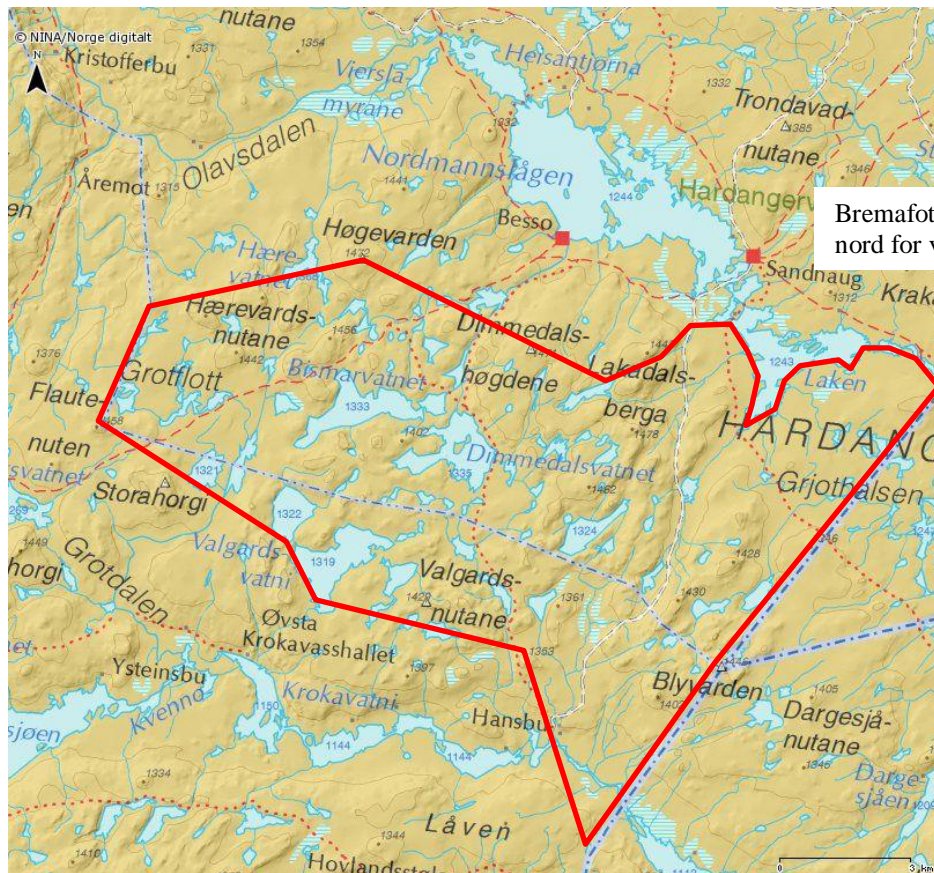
© NINA/Norge digitalt
N
nutane
Kristofferbu
1331
1354
Viersla-
myrane
Heisantjørna
1332
Trondavad-
nutane
1385
1346
Olavsdalen
Nordmannslågen
1232
Åremot
1315
1441
1244
Hardangerv
Bremafot
nord for v
Besso
Høgevarden
1432
Hære-
vatnet
Sandnaug
1312
Kraka
Hærevards-
nutane
1456
1442
Dimmedals-
høgdene
Lakadals-
berga
1441
1243
Laken
1376
Grotflott
Bismarvatnet
1333
Flaute-
nuten
1458
1402
1478
HARDANG
Dimmedalsvatnet
svatnet
1321
1335
1462
Grjothalsen
Storahorgi
1322
1324
1449
Grotdalen
horgi
Valgards-
vatni
1319
Valgards-
nutane
1429
1361
1428
1430
Øvsta
Krokavasshallet
1397
1363
Ysteinsbu
Kvenno
1150
Krokavatni
Blyvarden
1405
1402
Dargesjå-
nutane
Hansbu
1144
1144
sjøen
1346
Darge-
sjåen
1334
Låven
1344
1416
Hovlandsstøl
3 km